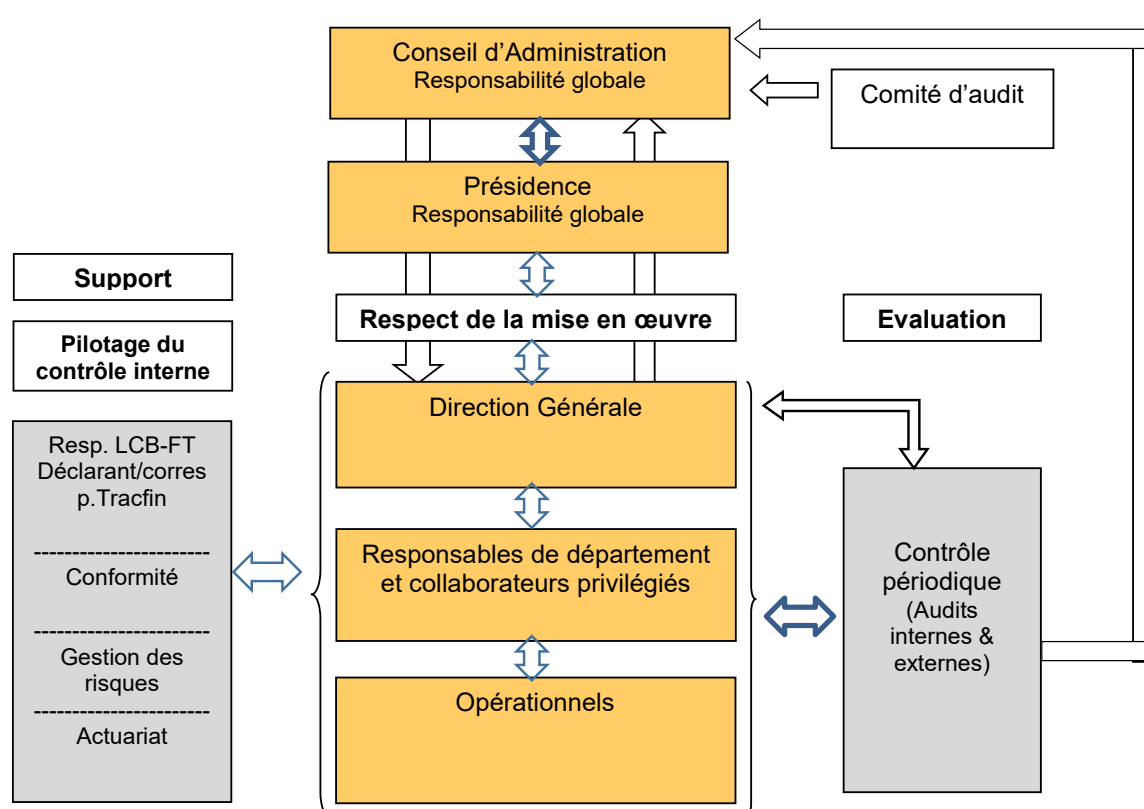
Conseil d'Administration
Responsabilité globale

Comité d'audit

Présidence
Responsabilité globale

Support

Pilotage du contrôle interne

Respect de la mise en œuvre

Evaluation

Direction Générale

Resp. LCB-FT Déclarant/corres p.Tracfin

----------------------
Conformité

----------------------
Gestion des risques

----------------------
Actuariat

Responsables de département et collaborateurs privilégiés

Contrôle périodique (Audits internes & externes)

Opérationnels